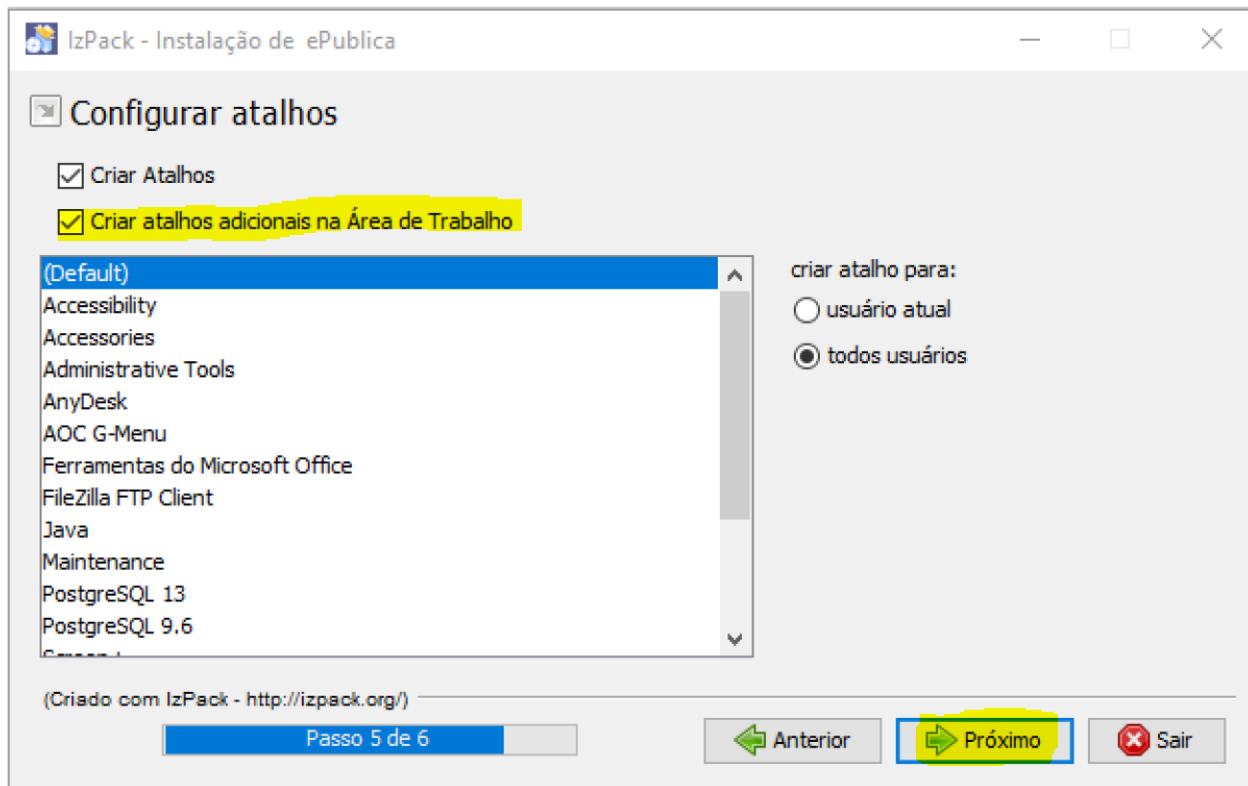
IzPack - Instalação de ePublica

Configurar atalhos

Criar Atalhos

Criar atalhos adicionais na Área de Trabalho

(Default)
Accessibility
Accessories
Administrative Tools
AnyDesk
AOC G-Menu
Ferramentas do Microsoft Office
FileZilla FTP Client
Java
Maintenance
PostgreSQL 13
PostgreSQL 9.6
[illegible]

criar atalho para:
usuário atual
todos usuários

(Criado com IzPack - http://izpack.org/)

Passo 5 de 6

Anterior
Próximo
Sair